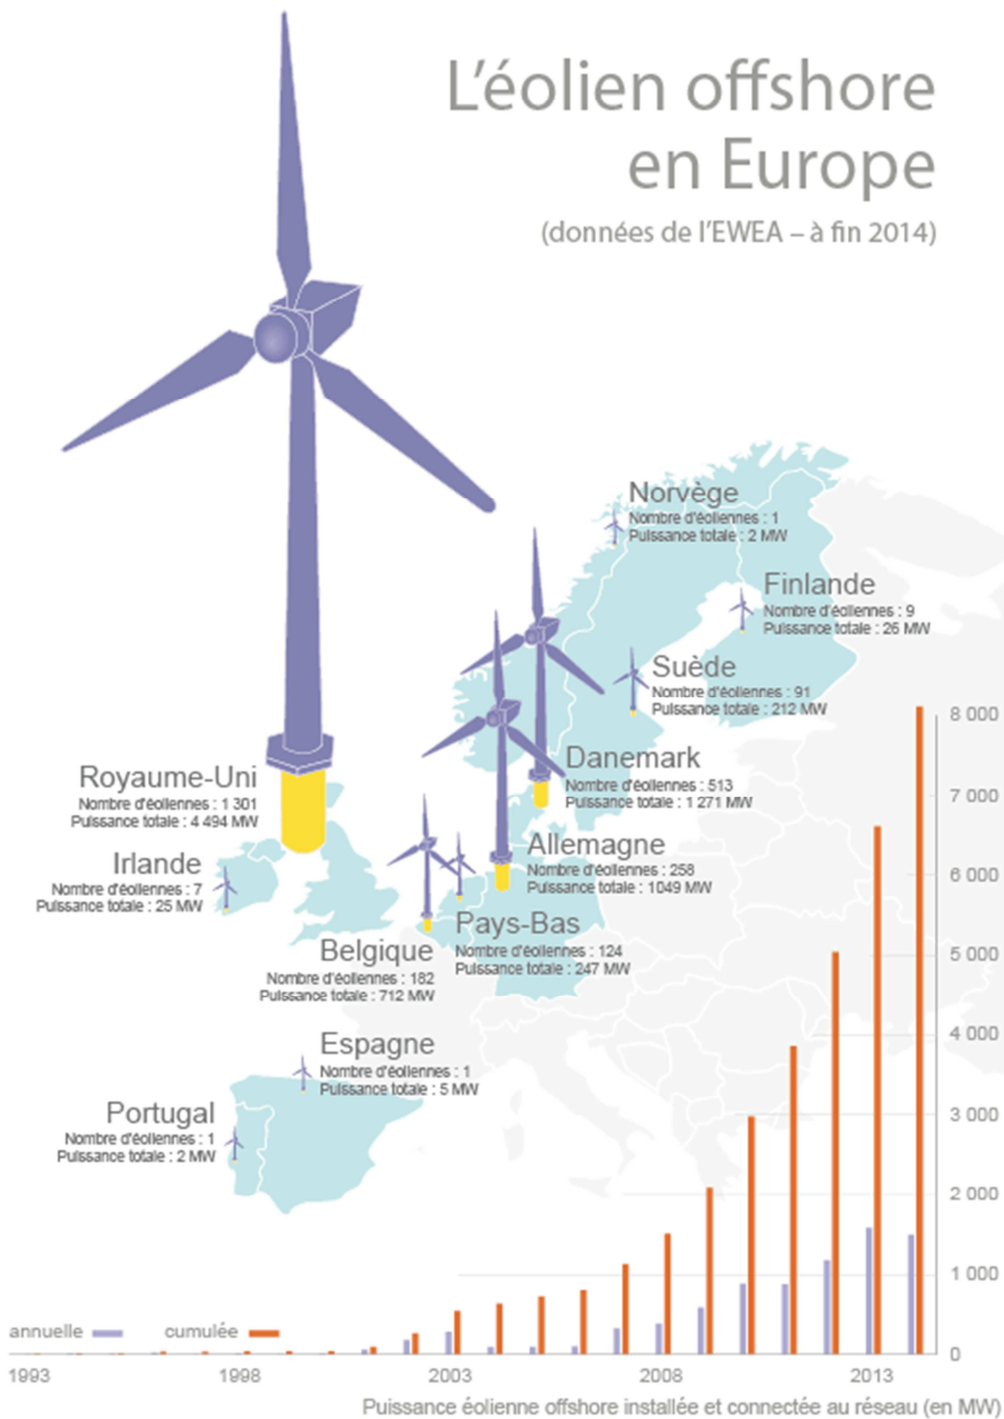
L'éolien offshore en Europe

(données de l'EWEA – à fin 2014)

Norvège
Nombre d'éoliennes : 1
Puissance totale : 2 MW

Finlande
Nombre d'éoliennes : 9
Puissance totale : 26 MW

Suède
Nombre d'éoliennes : 91
Puissance totale : 212 MW

Danemark
Nombre d'éoliennes : 513
Puissance totale : 1 271 MW

Royaume-Uni
Nombre d'éoliennes : 1 301
Puissance totale : 4 494 MW

Allemagne
Nombre d'éoliennes : 258
Puissance totale : 1049 MW

Irlande
Nombre d'éoliennes : 7
Puissance totale : 25 MW

Pays-Bas
Nombre d'éoliennes : 124
Puissance totale : 247 MW

Belgique
Nombre d'éoliennes : 182
Puissance totale : 712 MW

Espagne
Nombre d'éoliennes : 1
Puissance totale : 5 MW

Portugal
Nombre d'éoliennes : 1
Puissance totale : 2 MW

8 000
7 000
6 000
5 000
4 000
3 000
2 000
1 000
0

annuelle cumulée

1993 1998 2003 2008 2013

Puissance éolienne offshore installée et connectée au réseau (en MW)